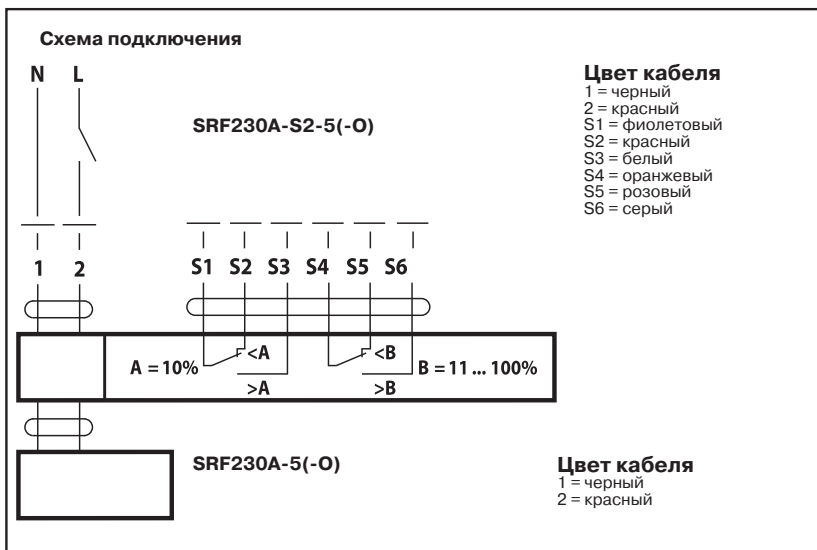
Схема подключения

N L

SRF230A-S2-5(-O)

Цвет кабеля
1 = черный
2 = красный
S1 = фиолетовый
S2 = красный
S3 = белый
S4 = оранжевый
S5 = розовый
S6 = серый

1 2

S1 S2 S3 S4 S5 S6

A = 10% <A >A <B >B B = 11 ... 100%

SRF230A-5(-O)

Цвет кабеля
1 = черный
2 = красный